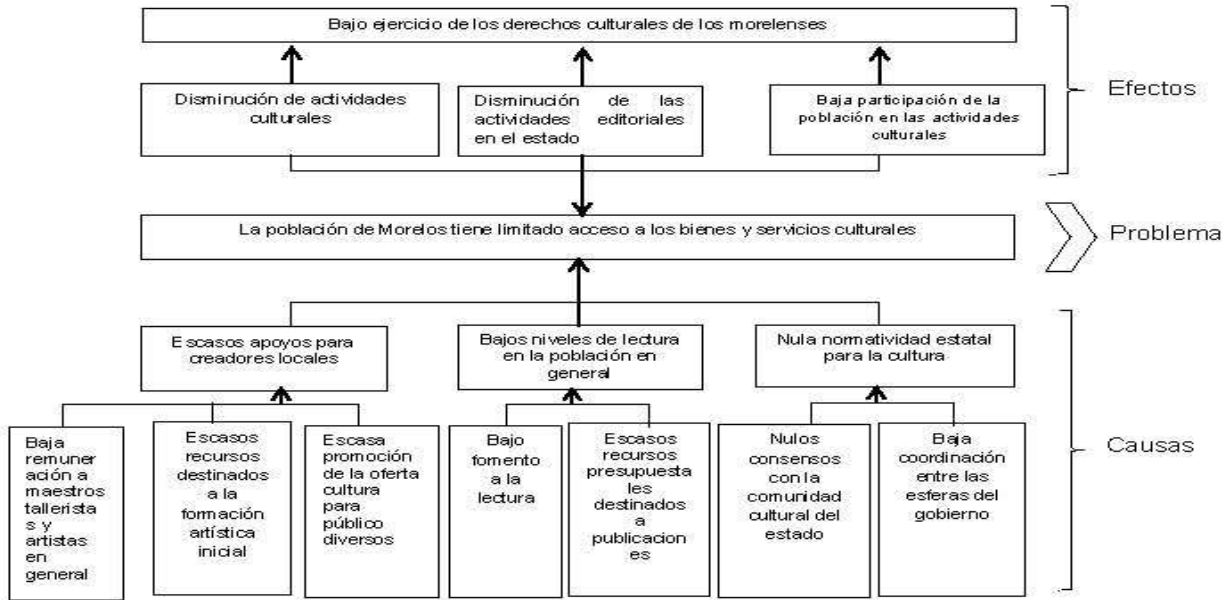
Bajo ejercicio de los derechos culturales de los morelenses

Disminución de actividades culturales

Disminución de las actividades editoriales en el estado

Baja participación de la población en las actividades culturales

Efectos

La población de Morelos tiene limitado acceso a los bienes y servicios culturales

Problema

Escasos apoyos para creadores locales

Bajos niveles de lectura en la población en general

Nula normatividad estatal para la cultura

Baja remuneración a maestros talleristas y artistas en general

Escasos recursos destinados a la formación artística inicial

Escasa promoción de la oferta cultura para público diversos

Bajo fomento a la lectura

Escasos recursos presupuestales destinados a publicaciones

Nulos consensos con la comunidad cultural del estado

Baja coordinación entre las esferas del gobierno

Causas